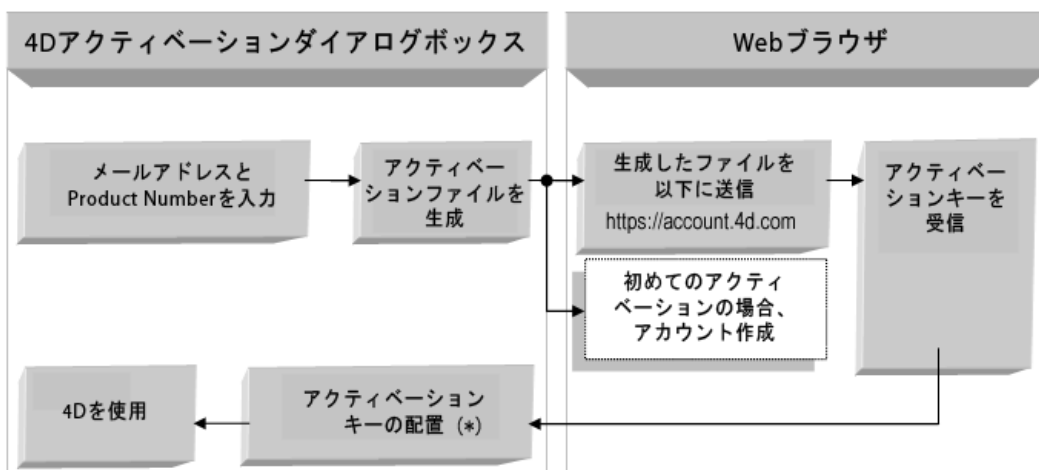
4Dアクティベーションダイアログボックス

Webブラウザ

メールアドレスとProduct Numberを入力

アクティベーションファイルを生成

生成したファイルを以下に送信
https://account.4d.com

アクティベーションキーを受信

初めてのアクティベーションの場合、アカウント作成

4Dを使用

アクティベーションキーの配置（*）